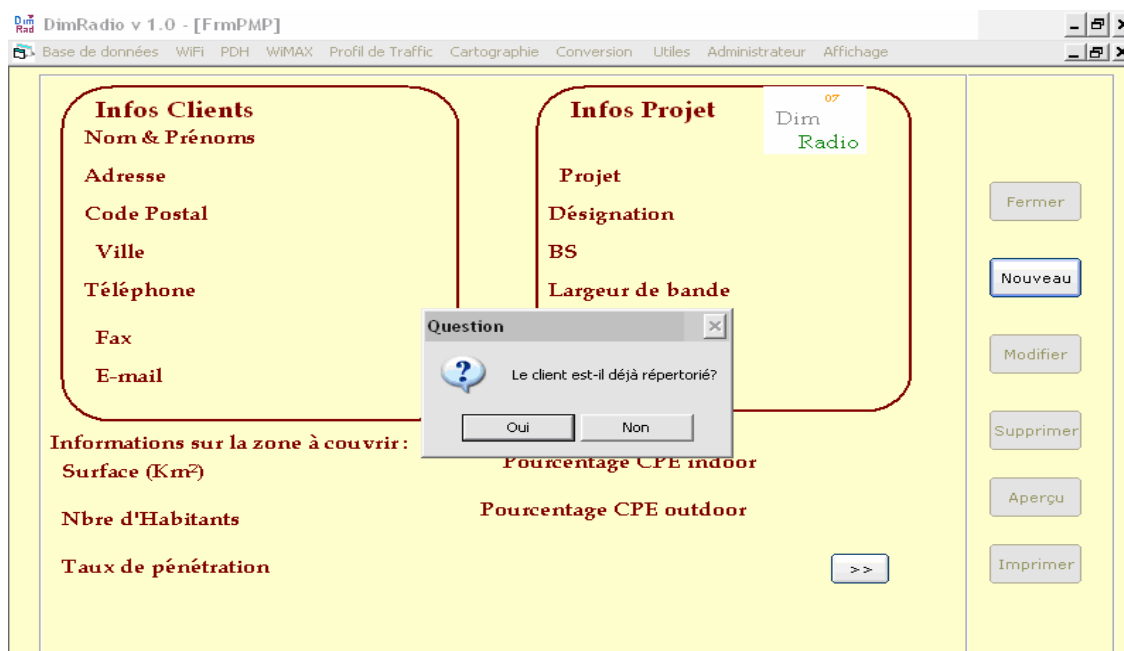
Dim Rad DimRadio v 1.0 - [FrmPMP]

Base de données WiFi PDH WiMAX Profil de Traffic Cartographie Conversion Utiles Administrateur Affichage

Infos Clients
Nom & Prénoms
Adresse
Code Postal
Ville
Téléphone
Fax
E-mail

Infos Projet
07 Dim Radio
Projet
Désignation
BS
Largeur de bande

Fermer
Nouveau
Modifier
Supprimer
Aperçu
Imprimer

Question
Le client est-il déjà répertorié?
Oui Non

Informations sur la zone à couvrir :
Surface (Km²)
Nbre d'Habitants
Taux de pénétration

Pourcentage CPE indoor
Pourcentage CPE outdoor

>>